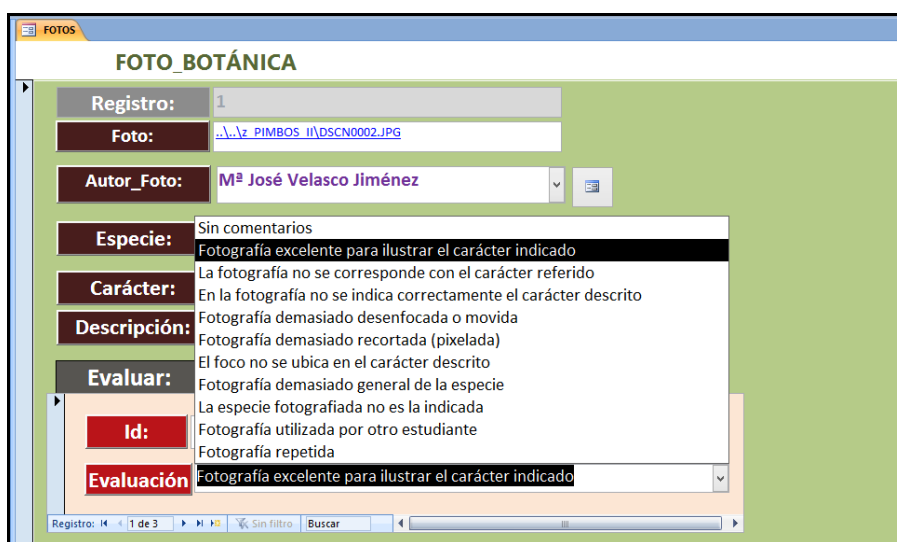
FOTOS

FOTO_BOTÁNICA

Registro: 1

Foto: ..\..\z_PIMBOS_II\DSCN0002.JPG

Autor_Foto: Mª José Velasco Jiménez

Especie:

Carácter:

Descripción:

Sin comentarios
Fotografía excelente para ilustrar el carácter indicado
La fotografía no se corresponde con el carácter referido
En la fotografía no se indica correctamente el carácter descrito
Fotografía demasiado desenfocada o movida
Fotografía demasiado recortada (pixelada)
El foco no se ubica en el carácter descrito
Fotografía demasiado general de la especie
La especie fotografiada no es la indicada
Fotografía utilizada por otro estudiante
Fotografía repetida

Evaluar:

Id:

Evaluación Fotografía excelente para ilustrar el carácter indicado

Registro: 1 de 3 Sin filtro Buscar